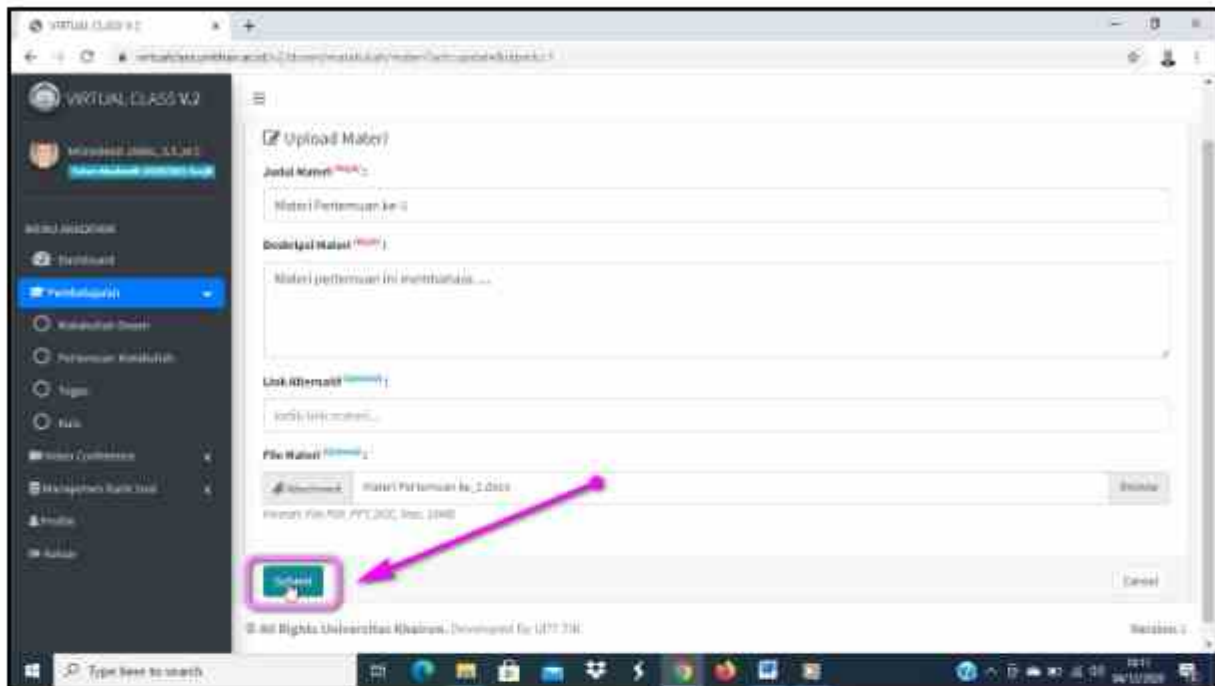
VIRTUAL CLASS V.2

VIRTUAL CLASS V.2

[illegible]

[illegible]

Dashboard

Pembelajaran

Matakuliah Dosen

Pertemuan Matakuliah

Tugas

Kuis

Video Conference

Manajemen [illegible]

Profile

Keluar

Upload Materi

Judul Materi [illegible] :

Materi Pertemuan ke-1

Deskripsi Materi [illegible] :

Materi pertemuan ini membahas .....

Link Alternatif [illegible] :

ketik link materi...

File Materi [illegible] :

Attachment Materi Pertemuan ke_1.docx Browse

Format: File PDF, PPT, DOC; Max: 10MB

Submit

Cancel

© All Rights Universitas Khairun. Developed By UPT TIK

Version 1

Type here to search